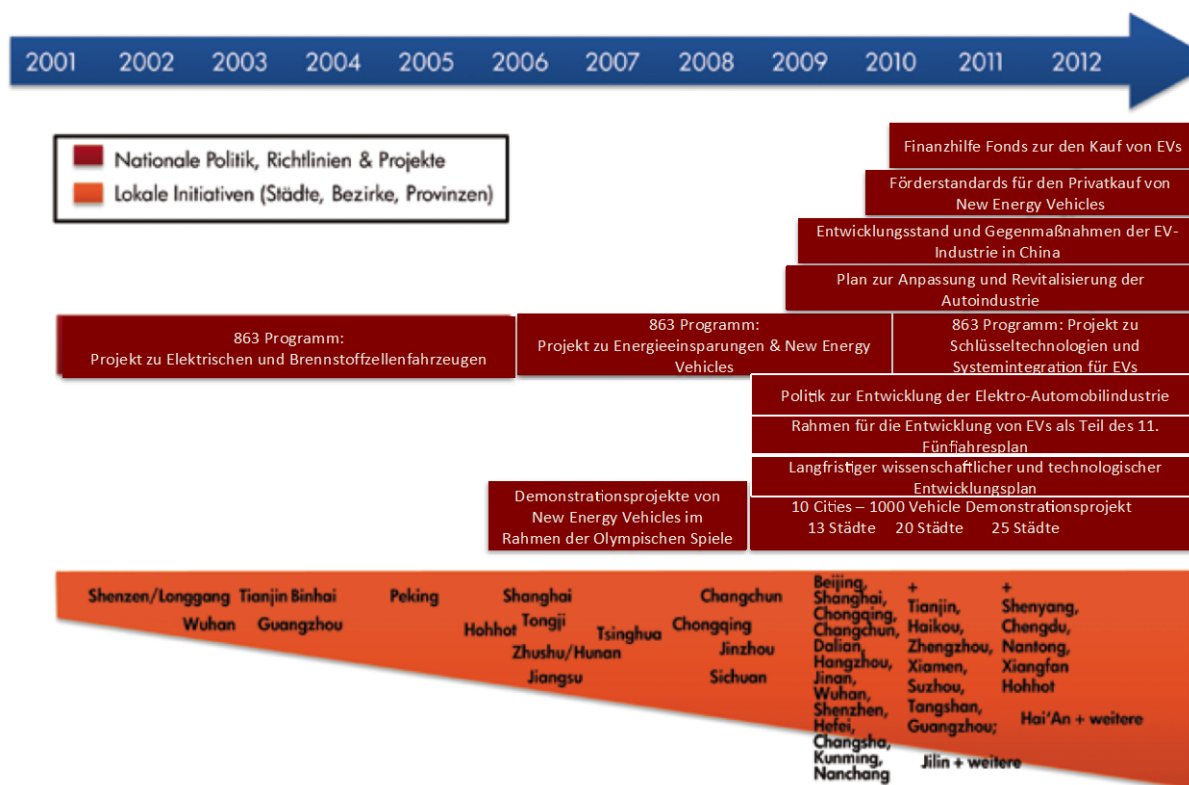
2001 2002 2003 2004 2005 2006 2007 2008 2009 2010 2011 2012

Nationale Politik, Richtlinien & Projekte
Lokale Initiativen (Städte, Bezirke, Provinzen)

Finanzhilfe Fonds zur den Kauf von EVs

Förderstandards für den Privatkauf von New Energy Vehicles

Entwicklungsstand und Gegenmaßnahmen der EV-Industrie in China

Plan zur Anpassung und Revitalisierung der Autoindustrie

863 Programm: Projekt zu Elektrischen und Brennstoffzellenfahrzeugen

863 Programm: Projekt zu Energieeinsparungen & New Energy Vehicles

863 Programm: Projekt zu Schlüsseltechnologien und Systemintegration für EVs

Politik zur Entwicklung der Elektro-Automobilindustrie

Rahmen für die Entwicklung von EVs als Teil des 11. Fünfjahresplan

Langfristiger wissenschaftlicher und technologischer Entwicklungsplan

Demonstrationsprojekte von New Energy Vehicles im Rahmen der Olympischen Spiele

10 Cities – 1000 Vehicle Demonstrationsprojekt
13 Städte 20 Städte 25 Städte

Shenzen/Longgang Tianjin Binhai Peking Shanghai Changchun
Wuhan Guangzhou Hohhot Tongji Tsinghua Chongqing
Zhushu/Hunan Jinzhou
Jiangsu Sichuan

Beijing, Shanghai, Chongqing, Changchun, Dalian, Hangzhou, Jinan, Wuhan, Shenzhen, Hefei, Changsha, Kunming, Nanchang

+ Tianjin, Haikou, Zhengzhou, Xiamen, Suzhou, Tangshan, Guangzhou;

Jilin + weitere

+ Shenyang, Chengdu, Nantong, Xiangfan Hohhot

Hai'An + weitere